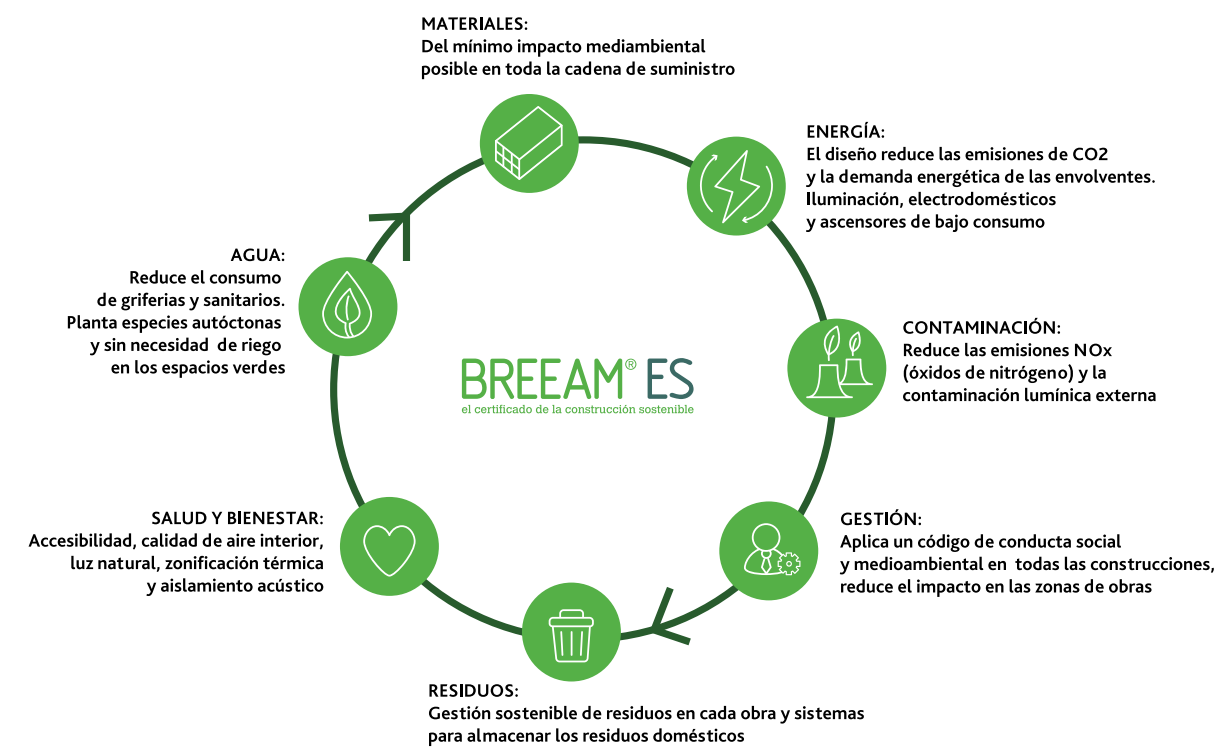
MATERIALES:
Del mínimo impacto mediambiental posible en toda la cadena de suministro

ENERGÍA:
El diseño reduce las emisiones de CO2 y la demanda energética de las envolventes. Iluminación, electrodomésticos y ascensores de bajo consumo

CONTAMINACIÓN:
Reduce las emisiones NOx (óxidos de nitrógeno) y la contaminación lumínica externa

GESTIÓN:
Aplica un código de conducta social y medioambiental en todas las construcciones, reduce el impacto en las zonas de obras

RESIDUOS:
Gestión sostenible de residuos en cada obra y sistemas para almacenar los residuos domésticos

SALUD Y BIENESTAR:
Accesibilidad, calidad de aire interior, luz natural, zonificación térmica y aislamiento acústico

AGUA:
Reduce el consumo de griferias y sanitarios. Planta especies autóctonas y sin necesidad de riego en los espacios verdes

BREEAM® ES
el certificado de la construcción sostenible